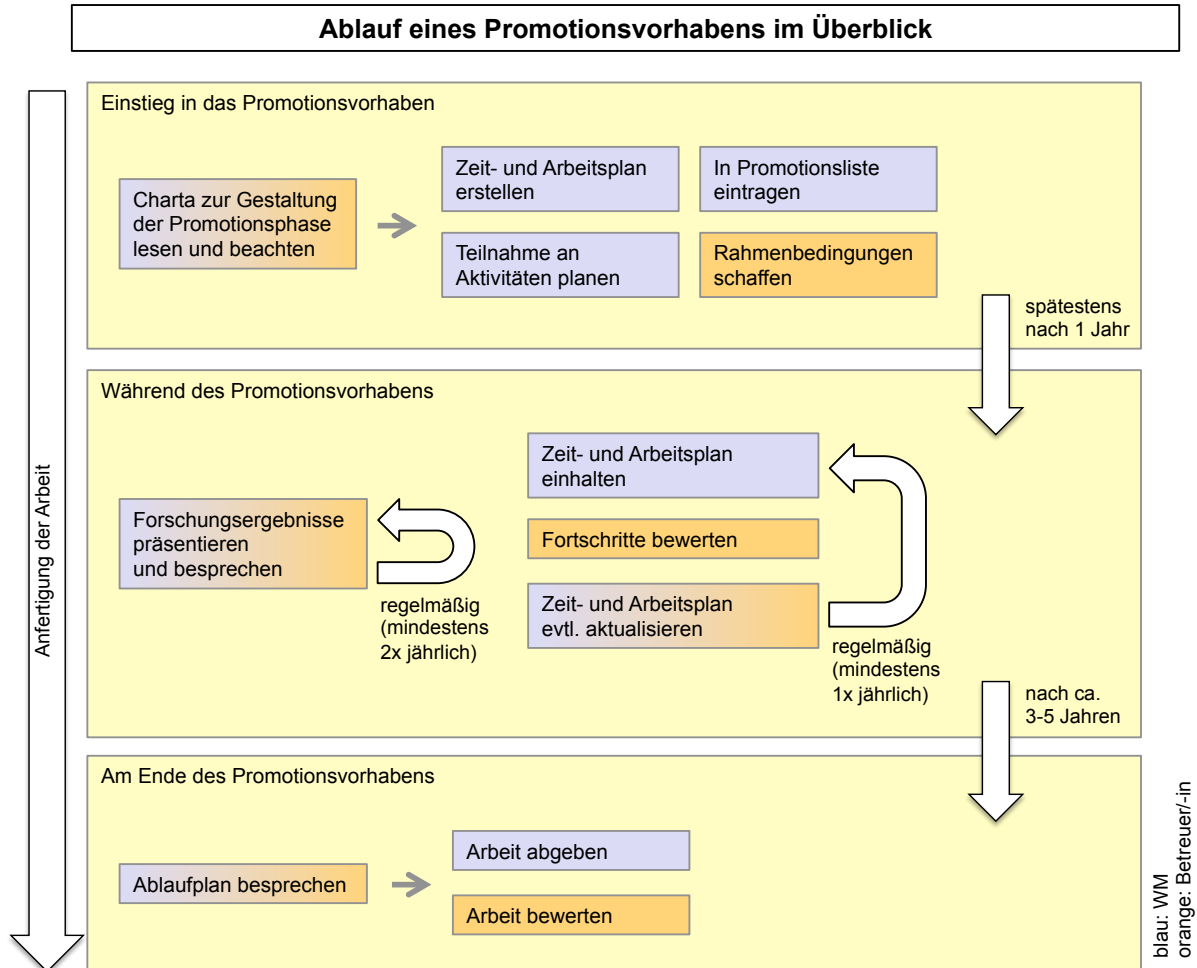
Ablauf eines Promotionsvorhabens im Überblick

Anfertigung der Arbeit

Einstieg in das Promotionsvorhaben

Charta zur Gestaltung der Promotionsphase lesen und beachten

Zeit- und Arbeitsplan erstellen

In Promotionsliste eintragen

Teilnahme an Aktivitäten planen

Rahmenbedingungen schaffen

spätestens nach 1 Jahr

Während des Promotionsvorhabens

Zeit- und Arbeitsplan einhalten

Forschungsergebnisse präsentieren und besprechen

Fortschritte bewerten

Zeit- und Arbeitsplan evtl. aktualisieren

regelmäßig (mindestens 2x jährlich)

regelmäßig (mindestens 1x jährlich)

nach ca. 3-5 Jahren

Am Ende des Promotionsvorhabens

Arbeit abgeben

Ablaufplan besprechen

Arbeit bewerten

blau: WM
orange: Betreuer/-in